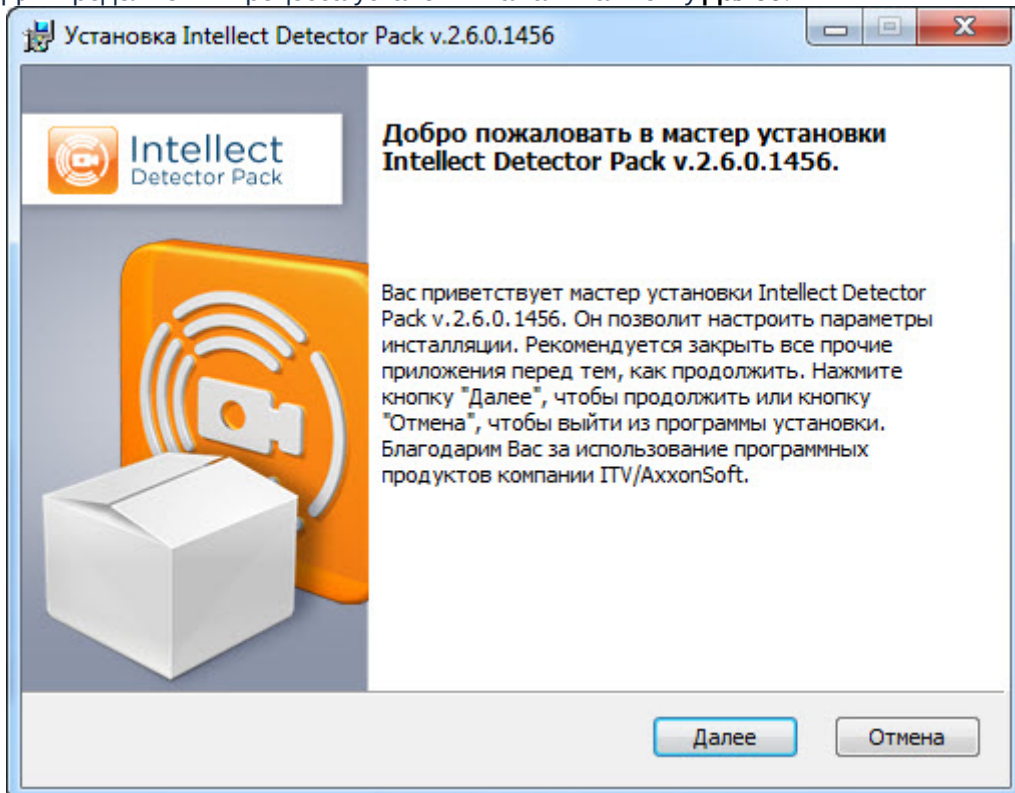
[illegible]

Установка Intellect Detector Pack v.2.6.0.1456

Intellect
Detector Pack

Добро пожаловать в мастер установки Intellect Detector Pack v.2.6.0.1456.

Вас приветствует мастер установки Intellect Detector Pack v.2.6.0.1456. Он позволит настроить параметры инсталляции. Рекомендуется закрыть все прочие приложения перед тем, как продолжить. Нажмите кнопку "Далее", чтобы продолжить или кнопку "Отмена", чтобы выйти из программы установки. Благодарим Вас за использование программных продуктов компании ITV/AxxonSoft.

Далее

Отмена